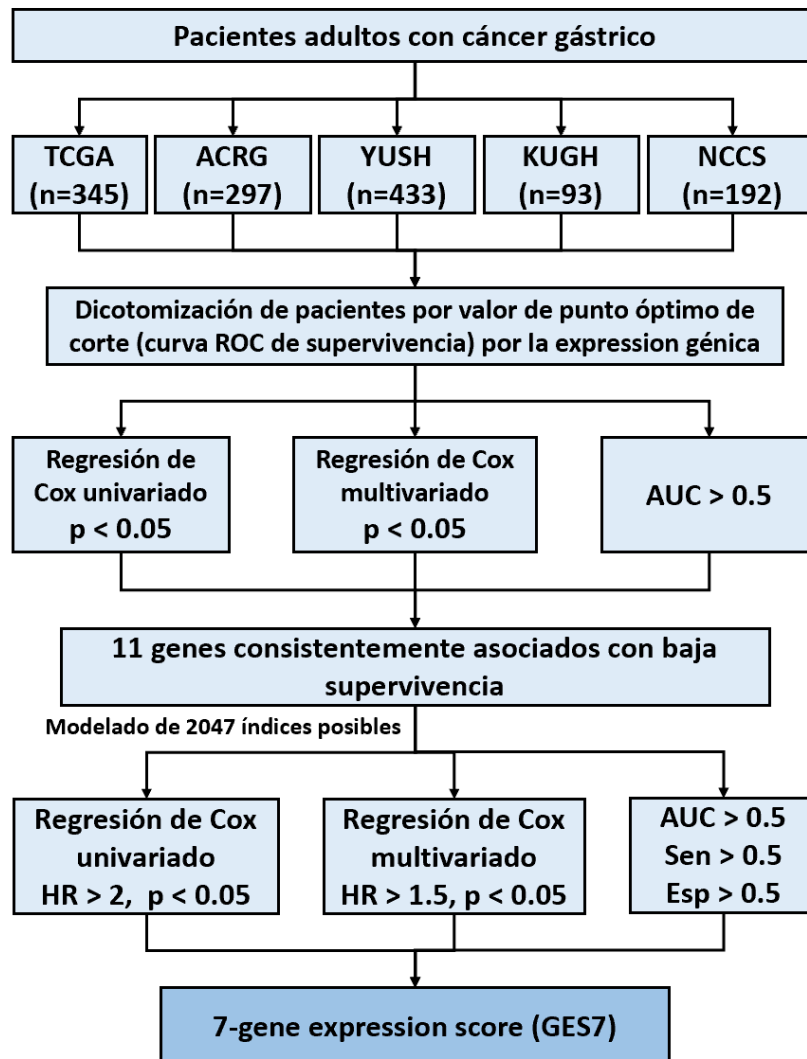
Pacientes adultos con cáncer gástrico

TCGA (n=345)

ACRG (n=297)

YUSH (n=433)

KUGH (n=93)

NCCS (n=192)

Dicotomización de pacientes por valor de punto óptimo de corte (curva ROC de supervivencia) por la expression génica

Regresión de Cox univariado p < 0.05

Regresión de Cox multivariado p < 0.05

AUC > 0.5

11 genes consistentemente asociados con baja supervivencia

Modelado de 2047 índices posibles

Regresión de Cox univariado HR > 2, p < 0.05

Regresión de Cox multivariado HR > 1.5, p < 0.05

AUC > 0.5
Sen > 0.5
Esp > 0.5

7-gene expression score (GES7)